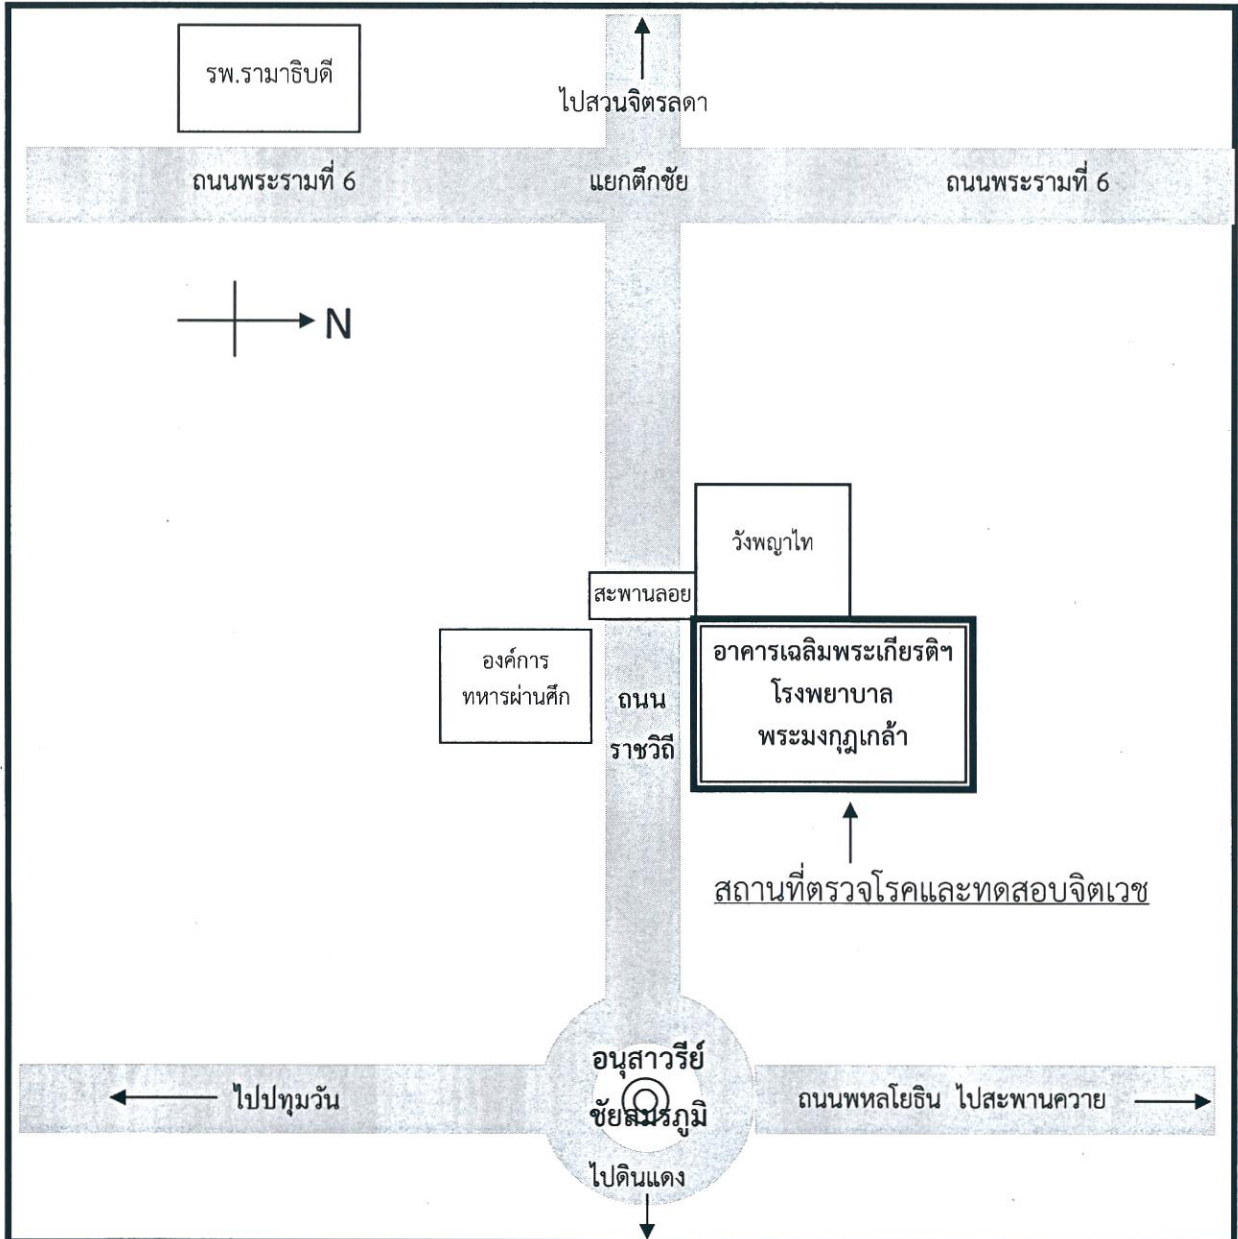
รพ.รามาธิบดี

ไปสวนจิตรลดา

ถนนพระรามที่ 6

แยกตึกชัย

ถนนพระรามที่ 6

N

วังพญาไท

สะพานลอย

องค์การทหารผ่านศึก

ถนนราชวิถี

อาคารเฉลิมพระเกียรติฯ โรงพยาบาลพระมงกุฎเกล้า

สถานที่ตรวจโรคและทดสอบจิตเวช

อนุสาวรีย์ชัยสมรภูมิ

ไปปทุมวัน

ถนนพหลโยธิน ไปสะพานควาย

ไปดินแดง